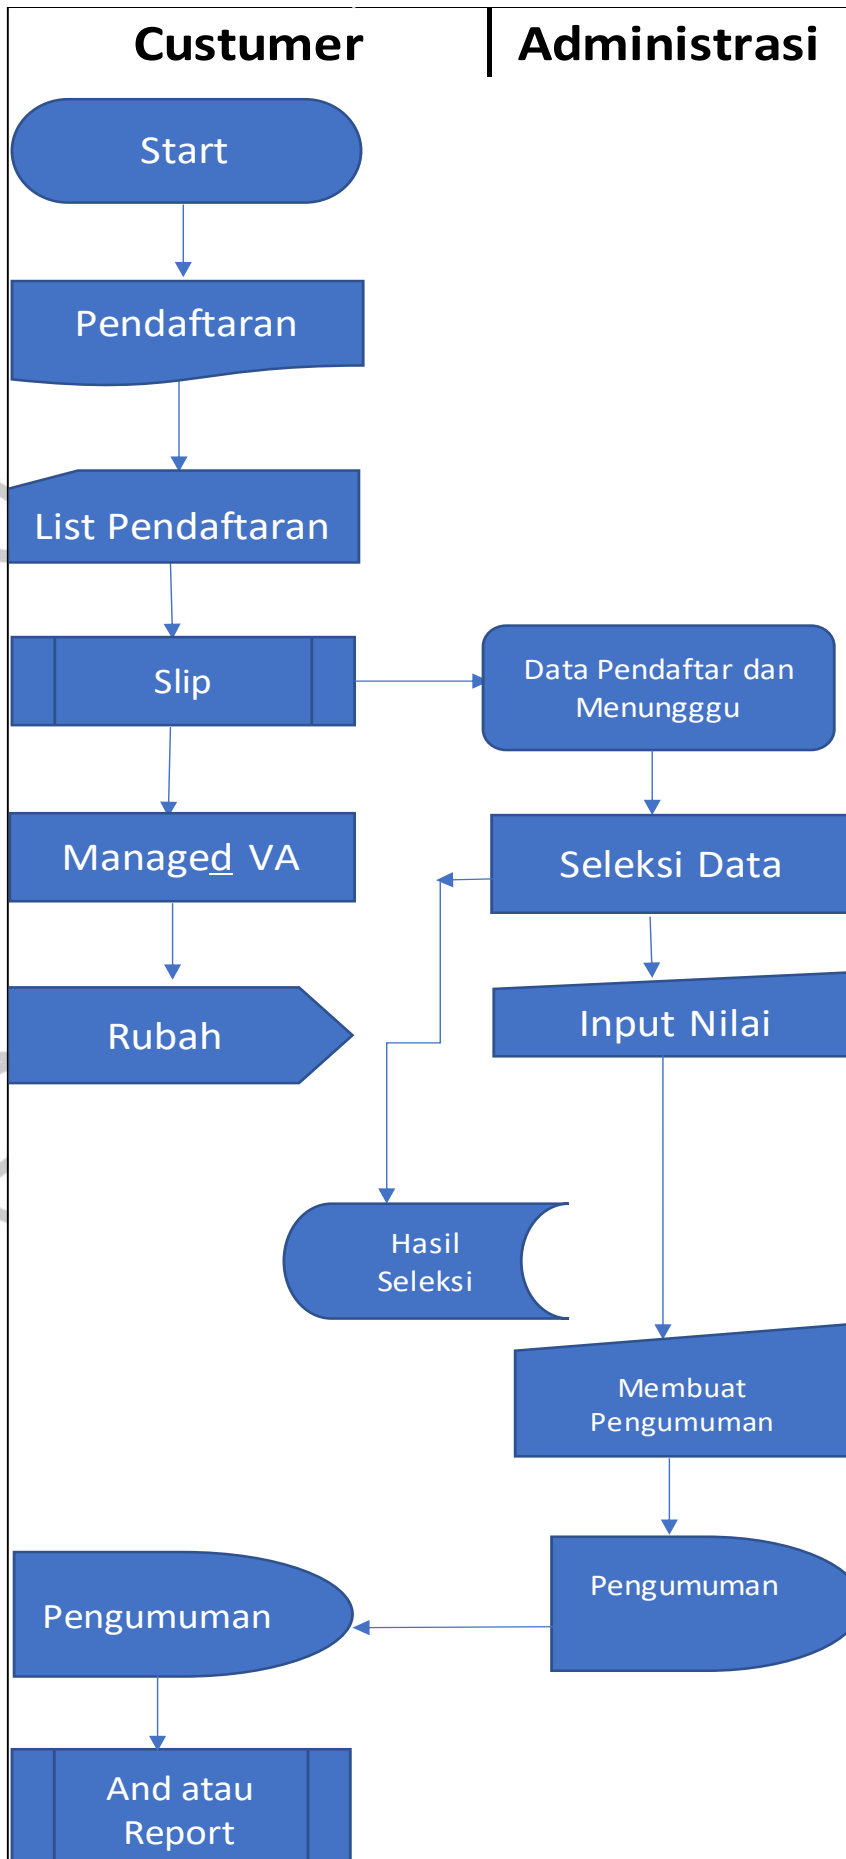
Custumer

Administrasi

Start

Pendaftaran

List Pendaftaran

Slip

Data Pendaftar dan Menungggu

Managed VA

Seleksi Data

Rubah

Input Nilai

Hasil Seleksi

Membuat Pengumuman

Pengumuman

Pengumuman

And atau Report